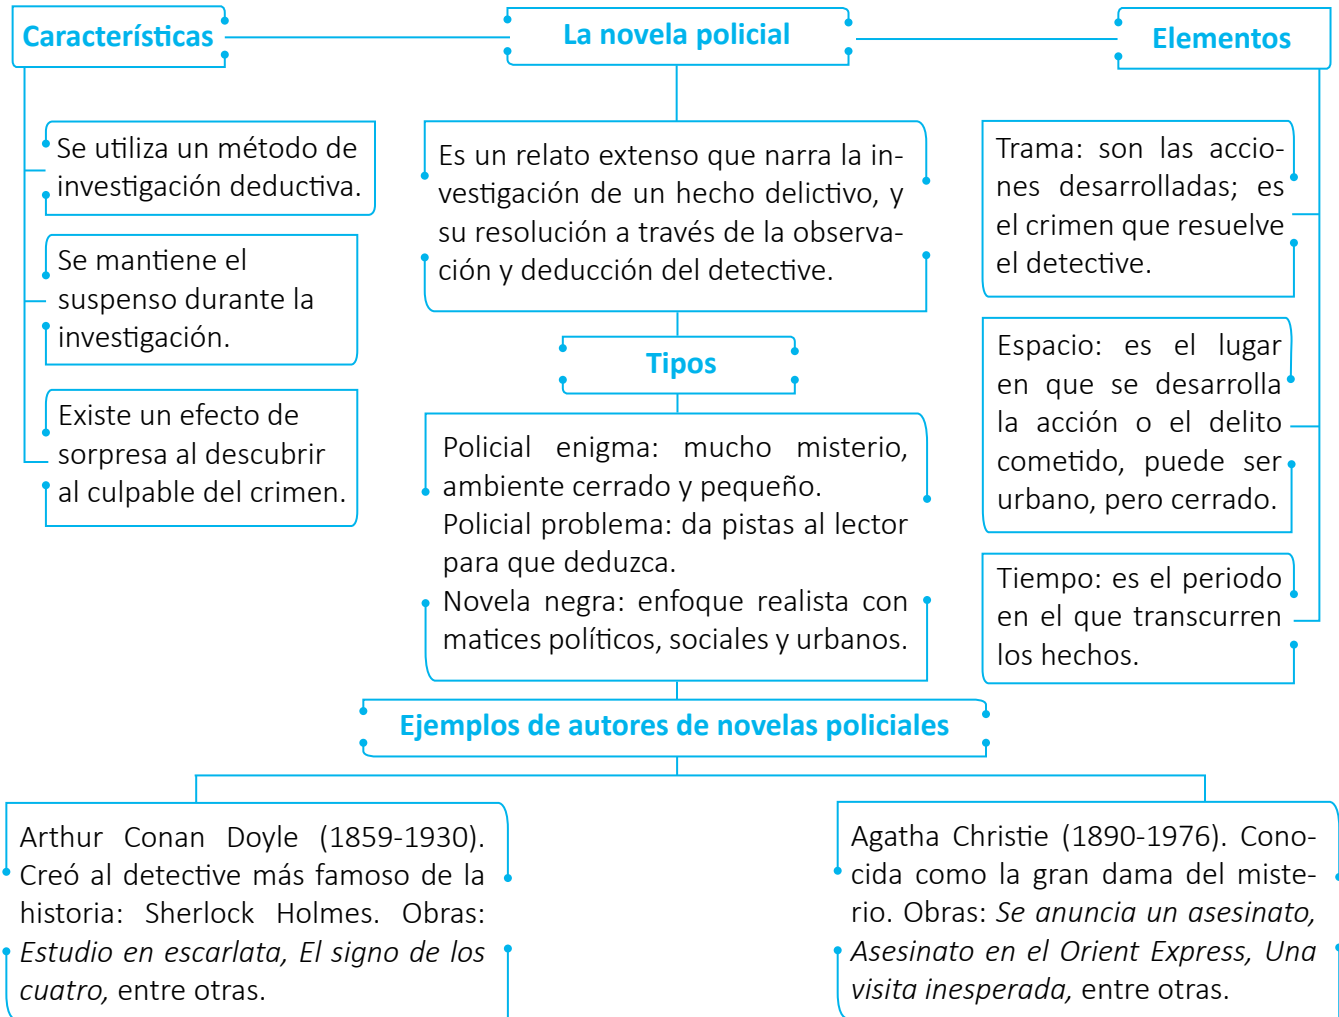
Características

La novela policial

Elementos

Se utiliza un método de investigación deductiva.

Se mantiene el suspenso durante la investigación.

Existe un efecto de sorpresa al descubrir al culpable del crimen.

Es un relato extenso que narra la investigación de un hecho delictivo, y su resolución a través de la observación y deducción del detective.

Tipos

Policial enigma: mucho misterio, ambiente cerrado y pequeño.
Policial problema: da pistas al lector para que deduzca.
Novela negra: enfoque realista con matices políticos, sociales y urbanos.

Trama: son las acciones desarrolladas; es el crimen que resuelve el detective.

Espacio: es el lugar en que se desarrolla la acción o el delito cometido, puede ser urbano, pero cerrado.

Tiempo: es el periodo en el que transcurren los hechos.

Ejemplos de autores de novelas policiales

Arthur Conan Doyle (1859-1930). Creó al detective más famoso de la historia: Sherlock Holmes. Obras: *Estudio en escarlata, El signo de los cuatro,* entre otras.

Agatha Christie (1890-1976). Conocida como la gran dama del misterio. Obras: *Se anuncia un asesinato, Asesinato en el Orient Express, Una visita inesperada,* entre otras.